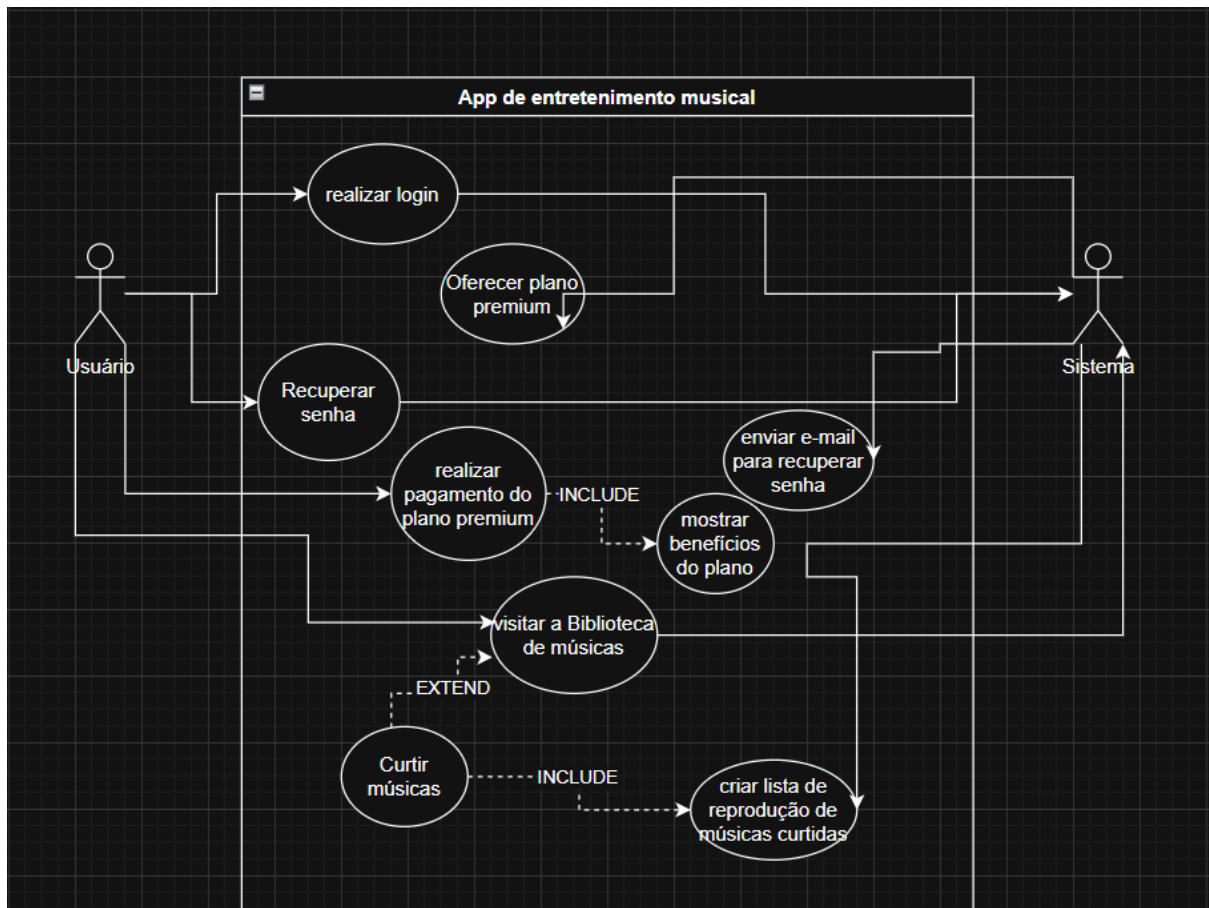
App de entretenimento musical

Usuário

Sistema

realizar login

Oferecer plano premium

Recuperar senha

realizar pagamento do plano premium

INCLUDE

mostrar benefícios do plano

enviar e-mail para recuperar senha

visitar a Biblioteca de músicas

EXTEND

Curtir músicas

INCLUDE

criar lista de reprodução de músicas curtidas